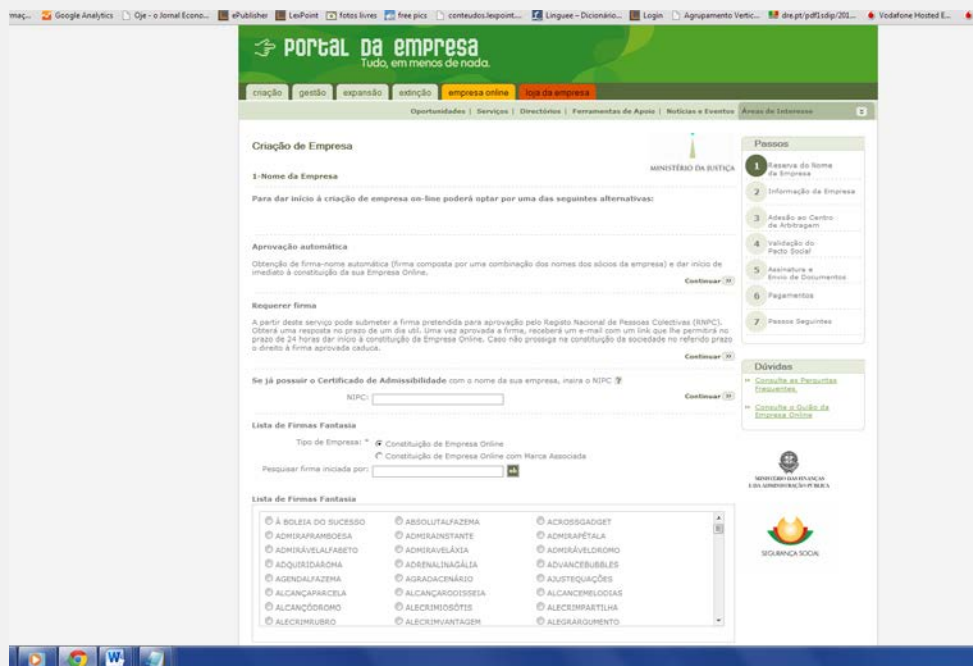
maç... Google Analytics Oje - o Jornal Econo... ePublisher LexPoint fotos livres free pics conteudos.lexpoint... Linguee - Dicionário... Login Agrupamento Vertic... dre.pt/pdf1sdip/201... Vodafone Hosted E...

PORTAL DA EMPRESA
Tudo, em menos de nada.

criação | gestão | expansão | extinção | empresa online | loja da empresa

Oportunidades | Serviços | Directórios | Ferramentas de Apoio | Notícias e Eventos | Áreas de Interesse

Criação de Empresa

MINISTÉRIO DA JUSTIÇA

1-Nome da Empresa

Para dar início à criação de empresa on-line poderá optar por uma das seguintes alternativas:

Aprovação automática

Obtenção de firma-nome automática (firma composta por uma combinação dos nomes dos sócios da empresa) e dar início de imediato à constituição da sua Empresa Online.

Continuar

Requerer firma

A partir deste serviço pode submeter a firma pretendida para aprovação pelo Registo Nacional de Pessoas Colectivas (RNPC). Obterá uma resposta no prazo de um dia útil. Uma vez aprovada a firma, receberá um e-mail com um link que lhe permitirá no prazo de 24 horas dar início à constituição da Empresa Online. Caso não prossiga na constituição da sociedade no referido prazo o direito à firma aprovada caduca.

Continuar

Se já possuir o Certificado de Admissibilidade com o nome da sua empresa, insira o NIPC

NIPC:

Continuar

Lista de Firmas Fantasia

Tipo de Empresa: * Constituição de Empresa Online
Constituição de Empresa Online com Marca Associada

Pesquisar firma iniciada por:

Lista de Firmas Fantasia

| | | |
|---|---|---|
| À BOLEIA DO SUCESSO | ABSOLUTALFAZEMA | ACROSSGADGET |
| ADMIRAFRAMBOESA | ADMIRAINSTANTE | ADMIRAPÉTALA |
| ADMIRÁVELALFABETO | ADMIRAVELÁXIA | ADMIRÁVELDROMO |
| ADQUIRIDAROMA | ADRENALINAGÁLIA | ADVANCEBUBBLES |
| AGENDALFAZEMA | AGRADACENÁRIO | AJUSTEQUAÇÕES |
| ALCANÇAPARCELA | ALCANÇARODISSEIA | ALCANCEMELODIAS |
| ALCANÇÓDROMO | ALECRIMIOSÓTIS | ALECRIMPARTILHA |
| ALECRIMRUBRO | ALECRIMVANTAGEM | ALEGRARGUMENTO |

Passos

1 Reserva do Nome da Empresa
2 Informação da Empresa
3 Adesão ao Centro de Arbitragem
4 Validação do Pacto Social
5 Assinatura e Envio de Documentos
6 Pagamentos
7 Passos Seguintes

Dúvidas

» Consulte as Perguntas Frequentes
» Consulte o Guião da Empresa Online

MINISTÉRIO DAS FINANÇAS E DA ADMINISTRAÇÃO PÚBLICA

SEGURANÇA SOCIAL